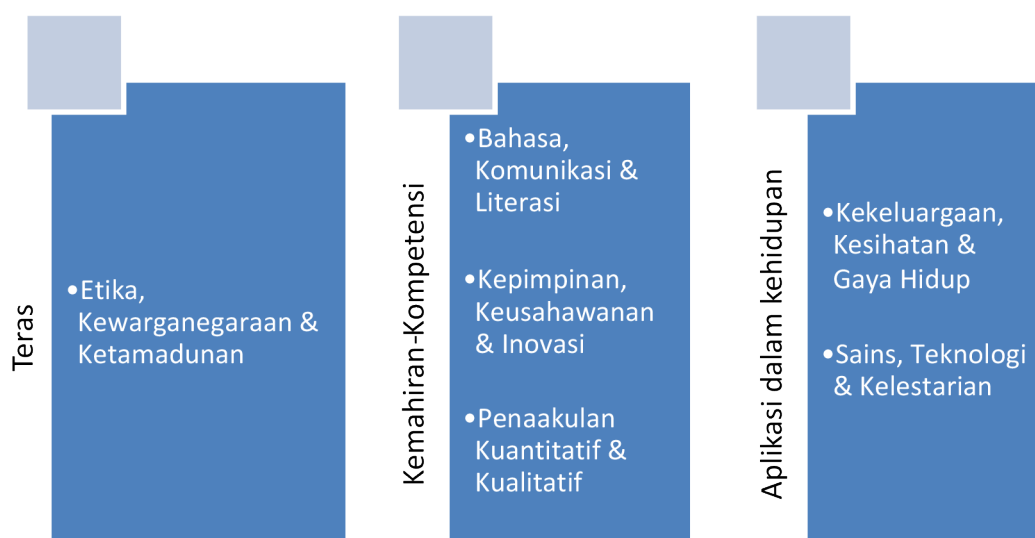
Teras

•Etika, Kewarganegaraan & Ketamadunan

Kemahiran-Kompetensi

•Bahasa, Komunikasi & Literasi

•Kepimpinan, Keusahawanan & Inovasi

•Penaakulan Kuantitatif & Kualitatif

Aplikasi dalam kehidupan

•Kekeluargaan, Kesihatan & Gaya Hidup

•Sains, Teknologi & Kelestarian